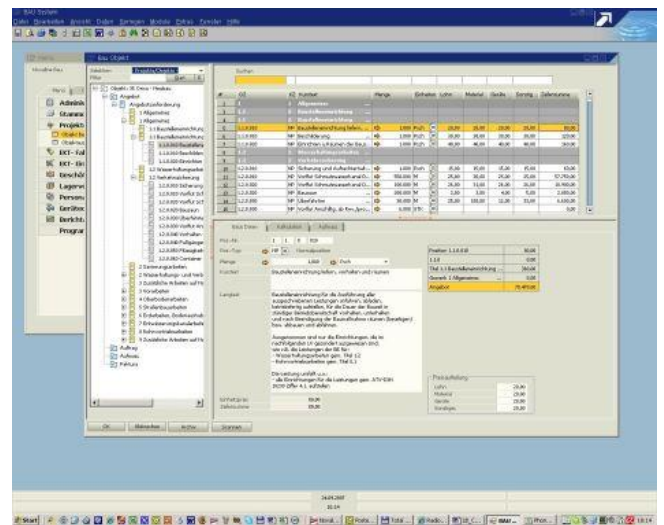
BAU System

Datei Bearbeiten Ansicht Daten Formulare Module Extras Fenster Hilfe

Bau Objekt

Admini
Stamm
Projekt
BKT-Fal
BKT-Er
Geschä
Lagerv
Person
Geräte
Bericht
Program

Objekt: 01 Dirna - Neubau
Angebot
Angebotsforderung
1 Allgemeines
1 Allgemeines
1.1 Baustelleneinrichtung

2 Sanierungsarbeiten
3 Vorarbeiten
4 Oberbodenarbeiten
5 Straßenbauarbeiten
6 Betonarbeiten
7 Entwässerungsarbeiten
8 Rohrvortriebsarbeiten
9 Zusätzliche Arbeiten
Auftrag
Aufmass
Faktura

| # | OZ | Kurztext | Menge | Einheit | Lohn | Material | Geräte | Sonstig | Zeilensumme |
|---|---|---|---|---|---|---|---|---|---|
| 1 | 1 | Allgemeines | | | | | | | |
| 2 | 1.1 | Baustelleneinrichtung | | | | | | | |
| 3 | 1.1.0 | Baustelleneinrichtung | | | | | | | |
| 4 | 1.1.0.010 | Baustelleneinrichtung liefern... | 1,000 | Psch | 20,00 | 20,00 | 20,00 | 20,00 | 80,00 |
| 5 | 1.1.0.020 | Baustellenräumung | 1,000 | Psch | 20,00 | 20,00 | 20,00 | 20,00 | 80,00 |
| 6 | 1.1.0.030 | Einrichten Unterkunft | 1,000 | Psch | 40,00 | 40,00 | 40,00 | 40,00 | 160,00 |
| 7 | 1.2 | Wasserhaltungsarbeiten | | | | | | | |
| 8 | 1.2.0 | Vorhaltemaßnahmen | | | | | | | |

Bau Daten | Kalkulation | Aufmass

Pos.-Nr. 1 1 0 010
Pos.-Typ NP
Menge 1,000 Psch
Kurztext Baustelleneinrichtung liefern, vorhalten und räumen

Langtext Baustelleneinrichtung für die Ausführung aller ausgeschriebenen Leistungen einrichten, ...

Einheitspreis 80,00
Zeilensumme 80,00

Position 1.1.0.010 80,00
1.1.0 0,00
Titel 1.1 Baustelleneinrichtung 320,00
Gewerk 1 Allgemeines 0,00
Angebot 75.470,00

Preisaufteilung
Lohn 20,00
Material 20,00
Geräte 20,00
Sonstiges 20,00

OK Abbrechen Hilfe Drucken

14.04.2007
10:19

Start